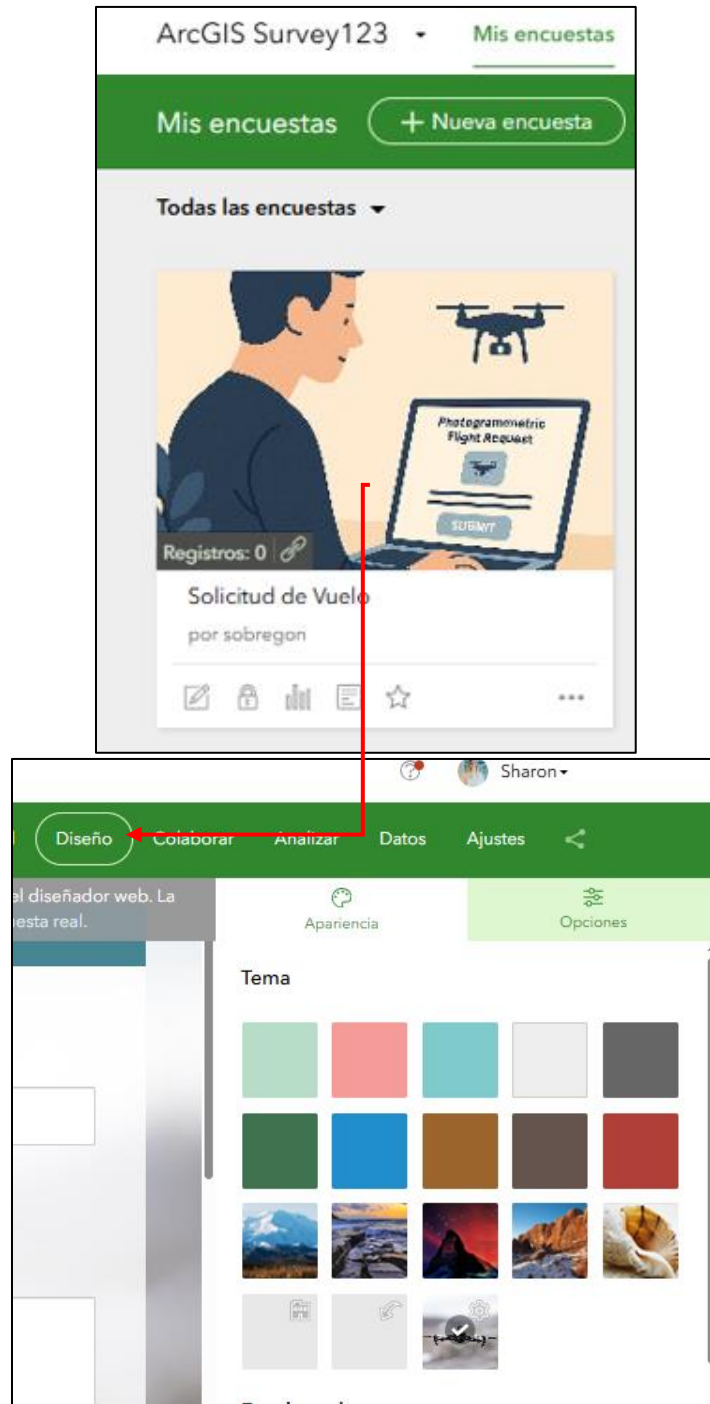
ArcGIS Survey123 ▾ Mis encuestas

Mis encuestas + Nueva encuesta

Todas las encuestas ▾

Photogrammetric Flight Request

SUBMIT

Registros: 0

Solicitud de Vuelo

por sobregon

...

Sharon ▾

Diseño Colaborar Analizar Datos Ajustes

el diseñador web. La
esta real.

Apariencia

Opciones

Tema